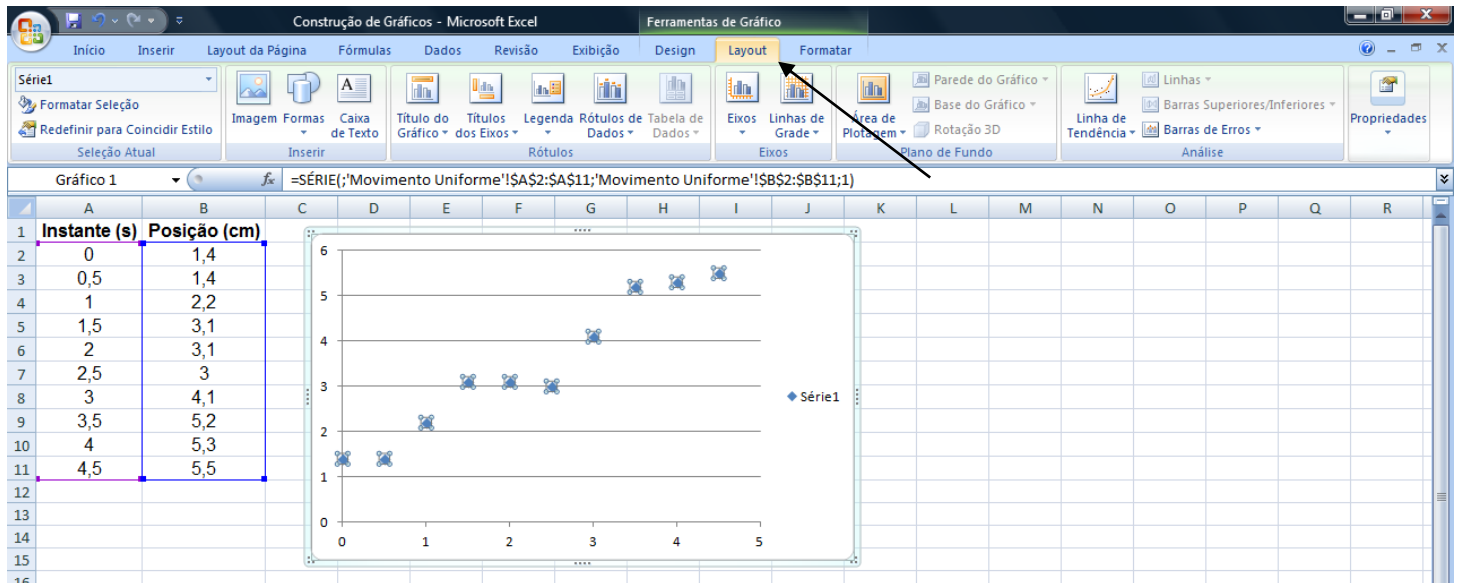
Construção de Gráficos - Microsoft Excel

Ferramentas de Gráfico

Início Inserir Layout da Página Fórmulas Dados Revisão Exibição Design Layout Formatar

Série1

Formatar Seleção

Redefinir para Coincidir Estilo

Seleção Atual

Imagem Formas Caixa de Texto

Inserir

Título do Gráfico Títulos dos Eixos Legenda Rótulos de Dados Tabela de Dados

Rótulos

Eixos Linhas de Grade

Eixos

Área de Plotagem Parede do Gráfico Base do Gráfico Rotação 3D

Plano de Fundo

Linha de Tendência Linhas Barras Superiores/Inferiores Barras de Erros

Análise

Propriedades

Gráfico 1

=SÉRIE(;'Movimento Uniforme'!$A$2:$A$11;'Movimento Uniforme'!$B$2:$B$11;1)

| | A | B | C | D | E | F | G | H | I | J | K | L | M | N | O | P | Q | R |
|---|---|---|---|---|---|---|---|---|---|---|---|---|---|---|---|---|---|---|
| 1 | Instante (s) | Posição (cm) | | | | | | | | | | | | | | | | |
| 2 | 0 | 1,4 | | | | | | | | | | | | | | | | |
| 3 | 0,5 | 1,4 | | | | | | | | | | | | | | | | |
| 4 | 1 | 2,2 | | | | | | | | | | | | | | | | |
| 5 | 1,5 | 3,1 | | | | | | | | | | | | | | | | |
| 6 | 2 | 3,1 | | | | | | | | | | | | | | | | |
| 7 | 2,5 | 3 | | | | | | | | | | | | | | | | |
| 8 | 3 | 4,1 | | | | | | | | | | | | | | | | |
| 9 | 3,5 | 5,2 | | | | | | | | | | | | | | | | |
| 10 | 4 | 5,3 | | | | | | | | | | | | | | | | |
| 11 | 4,5 | 5,5 | | | | | | | | | | | | | | | | |
| 12 | | | | | | | | | | | | | | | | | | |
| 13 | | | | | | | | | | | | | | | | | | |
| 14 | | | | | | | | | | | | | | | | | | |
| 15 | | | | | | | | | | | | | | | | | | |
| 16 | | | | | | | | | | | | | | | | | | |

6
5
4
3
2
1
0
0 1 2 3 4 5

Série1